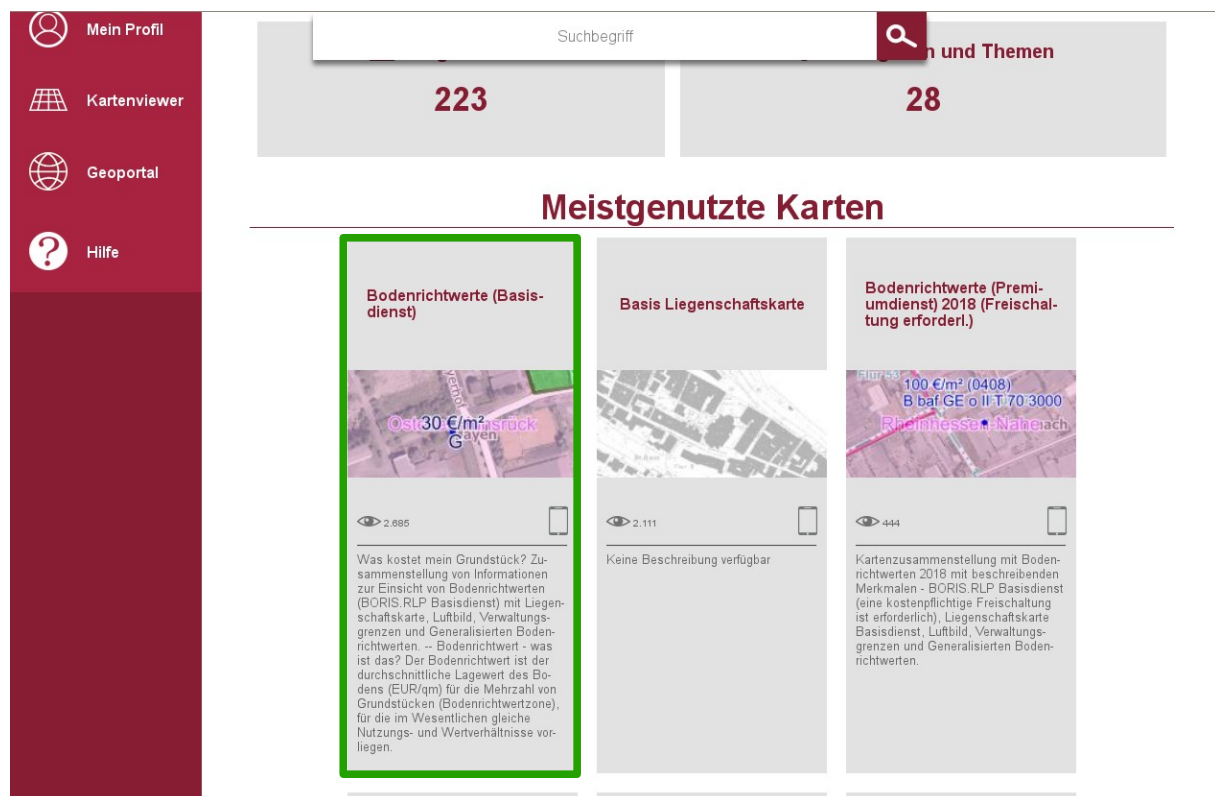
Mein Profil

Kartenviewer

Geoportal

Hilfe

Suchbegriff

223

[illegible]n und Themen

28

Meistgenutzte Karten

Bodenrichtwerte (Basisdienst)

Osth30 €/m² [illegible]srück
G
Gayen

2.685

Was kostet mein Grundstück? Zusammenstellung von Informationen zur Einsicht von Bodenrichtwerten (BORIS.RLP Basisdienst) mit Liegenschaftskarte, Luftbild, Verwaltungsgrenzen und Generalisierten Bodenrichtwerten. -- Bodenrichtwert - was ist das? Der Bodenrichtwert ist der durchschnittliche Lagewert des Bodens (EUR/qm) für die Mehrzahl von Grundstücken (Bodenrichtwertzone), für die im Wesentlichen gleiche Nutzungs- und Wertverhältnisse vorliegen.

Basis Liegenschaftskarte

2.111

Keine Beschreibung verfügbar

Bodenrichtwerte (Premiumdienst) 2018 (Freischaltung erforderl.)

Flur 53
100 €/m² (0408)
B baf GE o II T 70 3000
Rheinhessen-Nahe
ach

444

Kartenzusammenstellung mit Bodenrichtwerten 2018 mit beschreibenden Merkmalen - BORIS.RLP Basisdienst (eine kostenpflichtige Freischaltung ist erforderlich), Liegenschaftskarte Basisdienst, Luftbild, Verwaltungsgrenzen und Generalisierten Bodenrichtwerten.